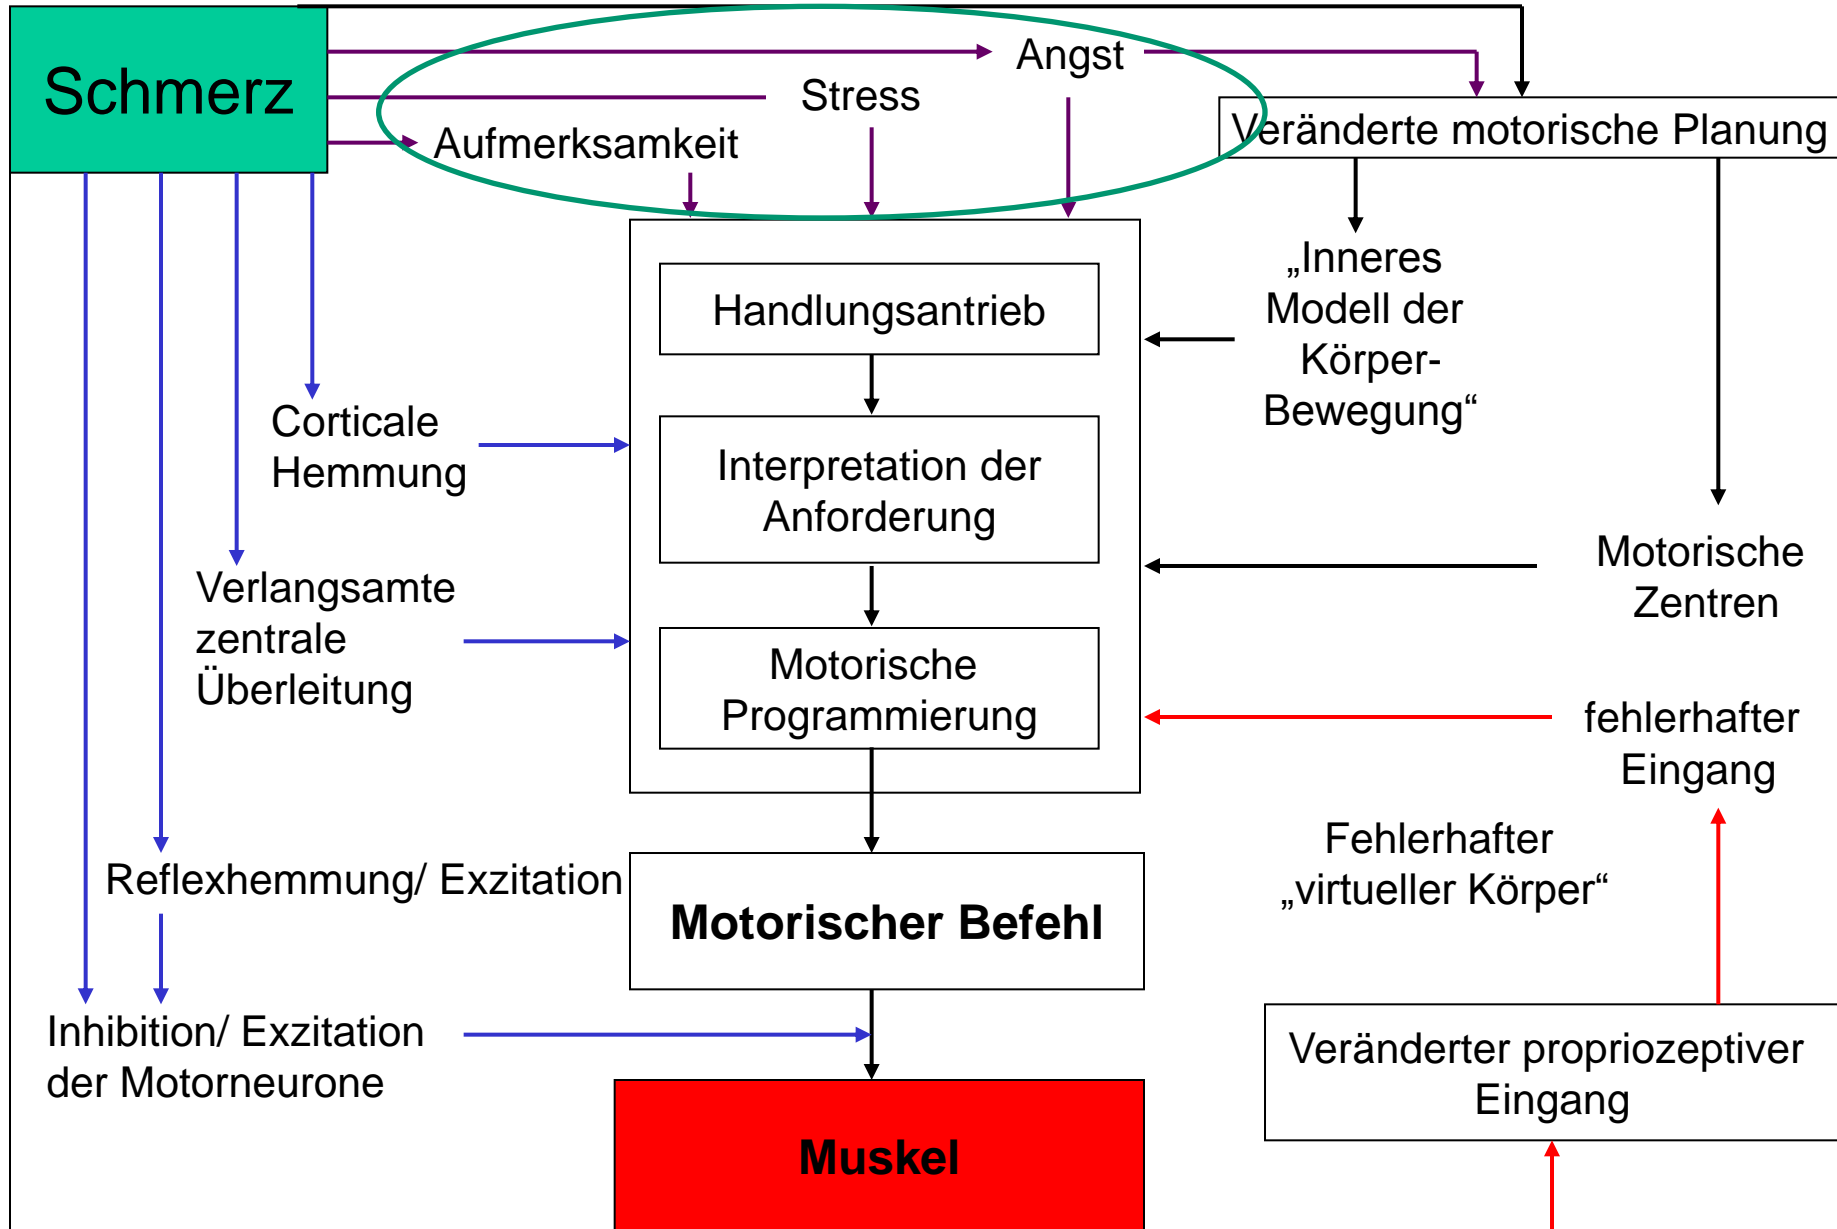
Schmerz

Angst

Stress

Aufmerksamkeit

Veränderte motorische Planung

„Inneres Modell der Körper-Bewegung“

Handlungsantrieb

Interpretation der Anforderung

Motorische Programmierung

Corticale Hemmung

Verlangsamte zentrale Überleitung

Motorische Zentren

fehlerhafter Eingang

Fehlerhafter „virtueller Körper“

Reflexhemmung/ Exzitation

Motorischer Befehl

Inhibition/ Exzitation der Motorneurone

Veränderter propriozeptiver Eingang

Muskel